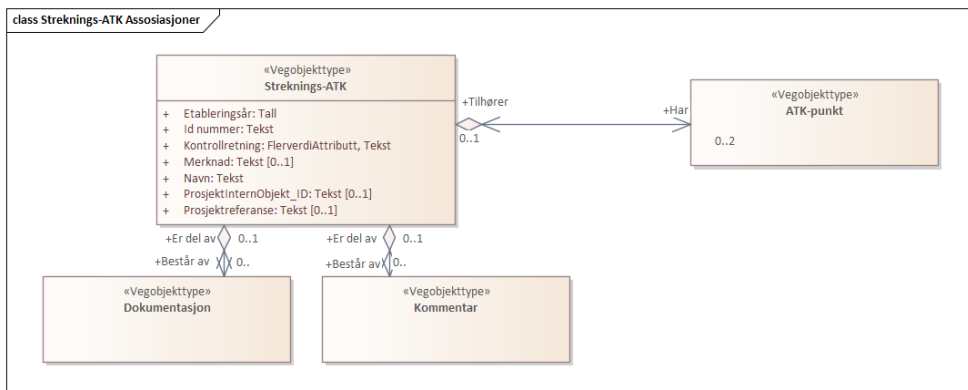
class Streknings-ATK Assosiasjoner

«Vegobjekttype»
Streknings-ATK

+ Etableringsår: Tall
+ Id nummer: Tekst
+ Kontrollretning: FlerverdiAttributt, Tekst
+ Merknad: Tekst [0..1]
+ Navn: Tekst
+ ProsjektInternObjekt_ID: Tekst [0..1]
+ Prosjektreferanse: Tekst [0..1]

+Tilhører
0..1

+Har
0..2

«Vegobjekttype»
ATK-punkt

+Er del av 0..1
+Består av 0..

+Er del av 0..1
+Består av 0..

«Vegobjekttype»
Dokumentasjon

«Vegobjekttype»
Kommentar